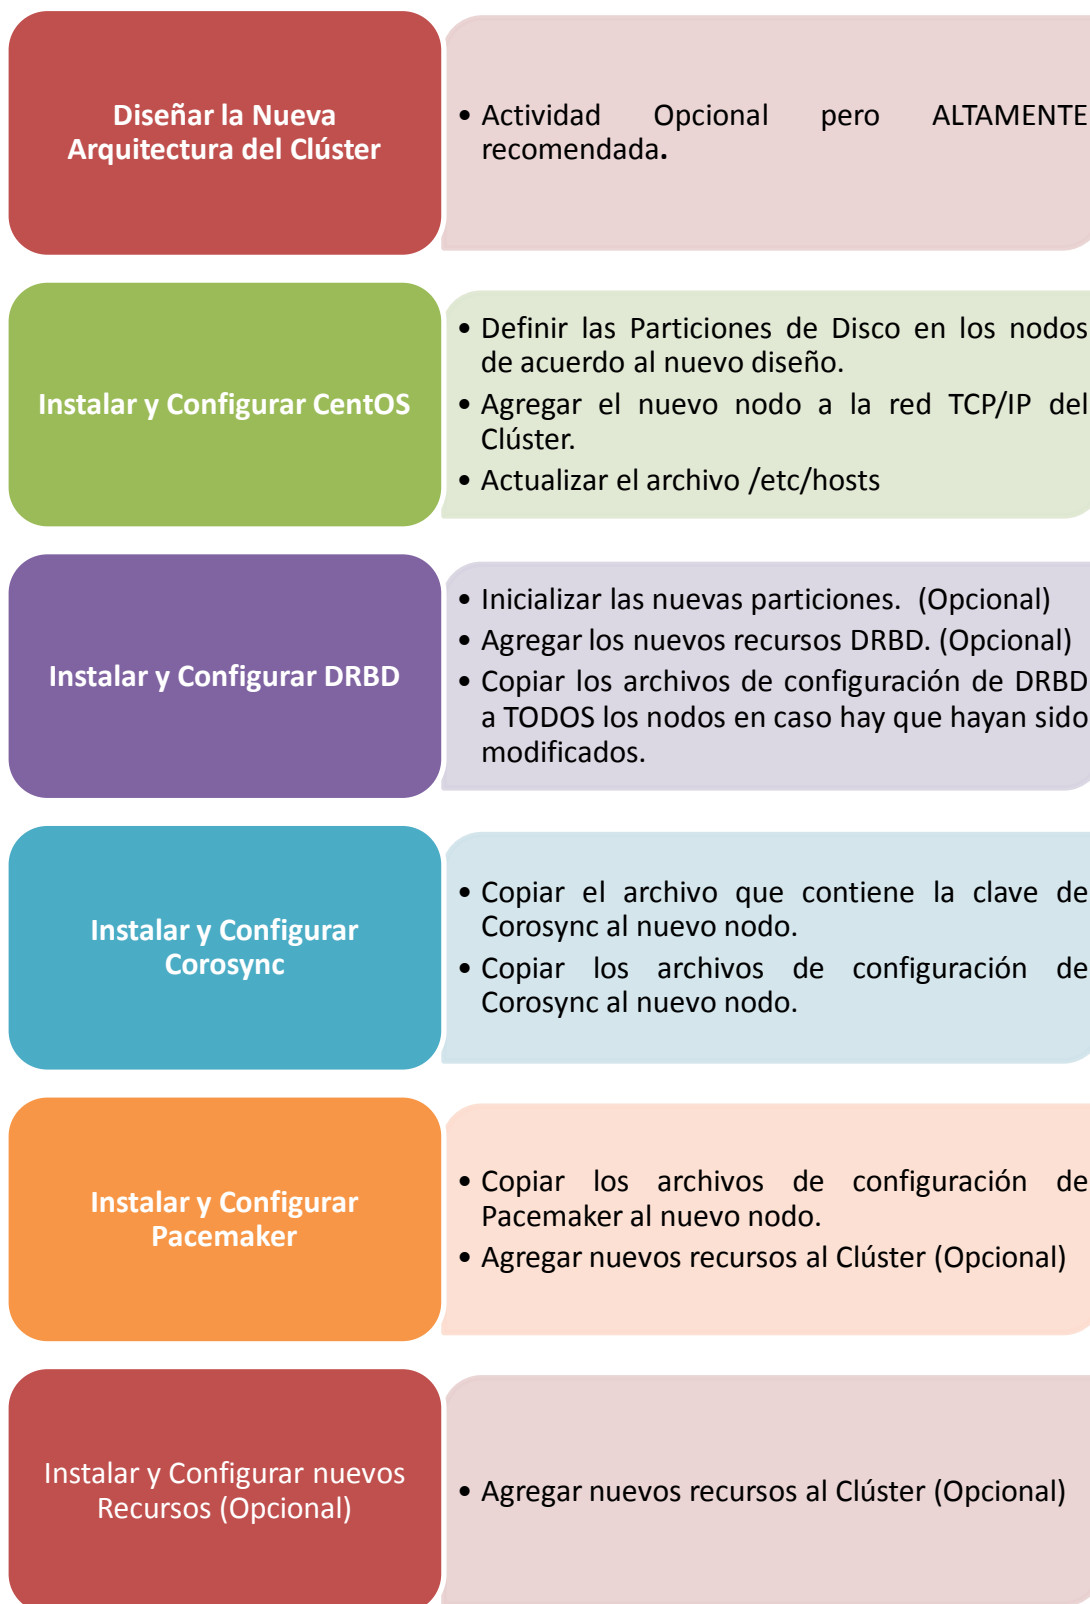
Diseñar la Nueva Arquitectura del Clúster

• Actividad Opcional pero ALTAMENTE recomendada.

Instalar y Configurar CentOS

• Definir las Particiones de Disco en los nodos de acuerdo al nuevo diseño.
• Agregar el nuevo nodo a la red TCP/IP del Clúster.
• Actualizar el archivo /etc/hosts

Instalar y Configurar DRBD

• Inicializar las nuevas particiones. (Opcional)
• Agregar los nuevos recursos DRBD. (Opcional)
• Copiar los archivos de configuración de DRBD a TODOS los nodos en caso hay que hayan sido modificados.

Instalar y Configurar Corosync

• Copiar el archivo que contiene la clave de Corosync al nuevo nodo.
• Copiar los archivos de configuración de Corosync al nuevo nodo.

Instalar y Configurar Pacemaker

• Copiar los archivos de configuración de Pacemaker al nuevo nodo.
• Agregar nuevos recursos al Clúster (Opcional)

Instalar y Configurar nuevos Recursos (Opcional)

• Agregar nuevos recursos al Clúster (Opcional)